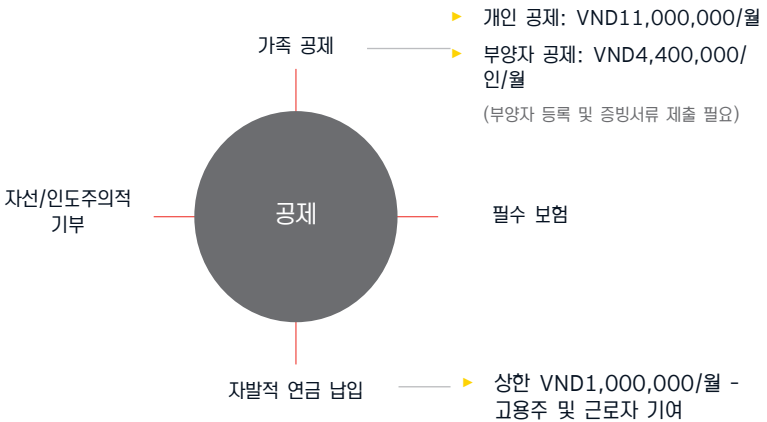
가족 공제

개인 공제: VND11,000,000/월

부양자 공제: VND4,400,000/인/월

(부양자 등록 및 증빙서류 제출 필요)

자선/인도주의적 기부

공제

필수 보험

자발적 연금 납입

상한 VND1,000,000/월 - 고용주 및 근로자 기여